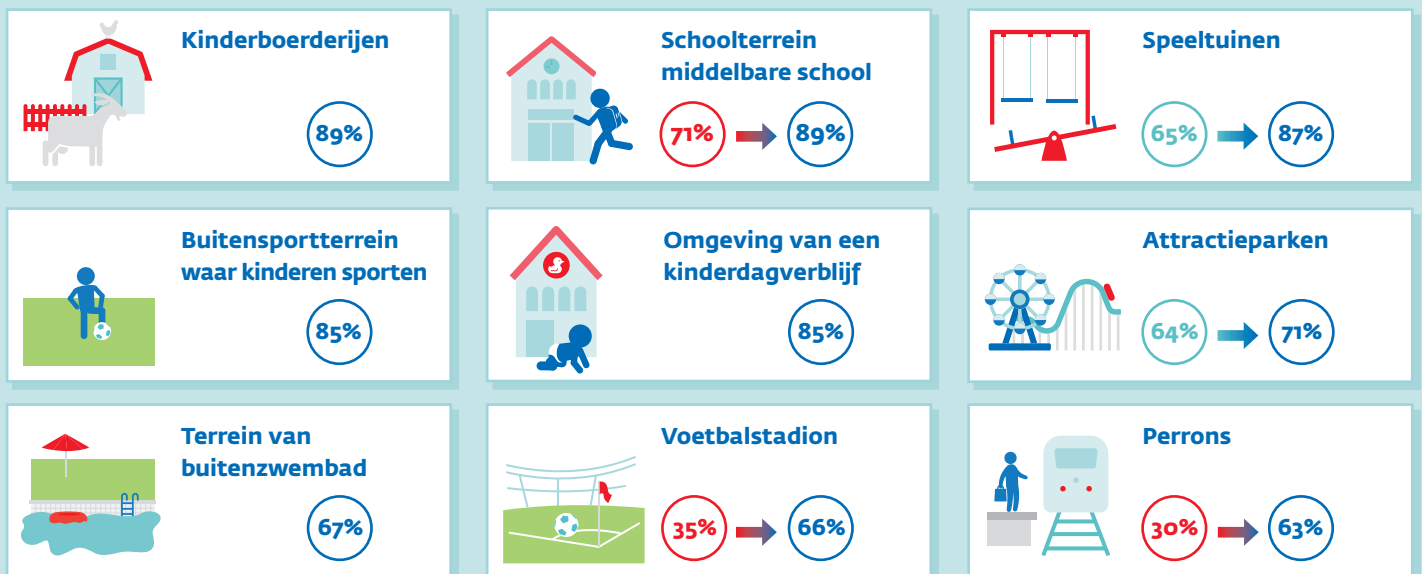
Kinderboerderijen

89%

Schoolterrein middelbare school

71% 89%

Speeltuinen

65% 87%

Buitensportterrein waar kinderen sporten

85%

Omgeving van een kinderdagverblijf

85%

Attractieparken

64% 71%

Terrein van buitenzwembad

67%

Voetbalstadion

35% 66%

Perrons

30% 63%